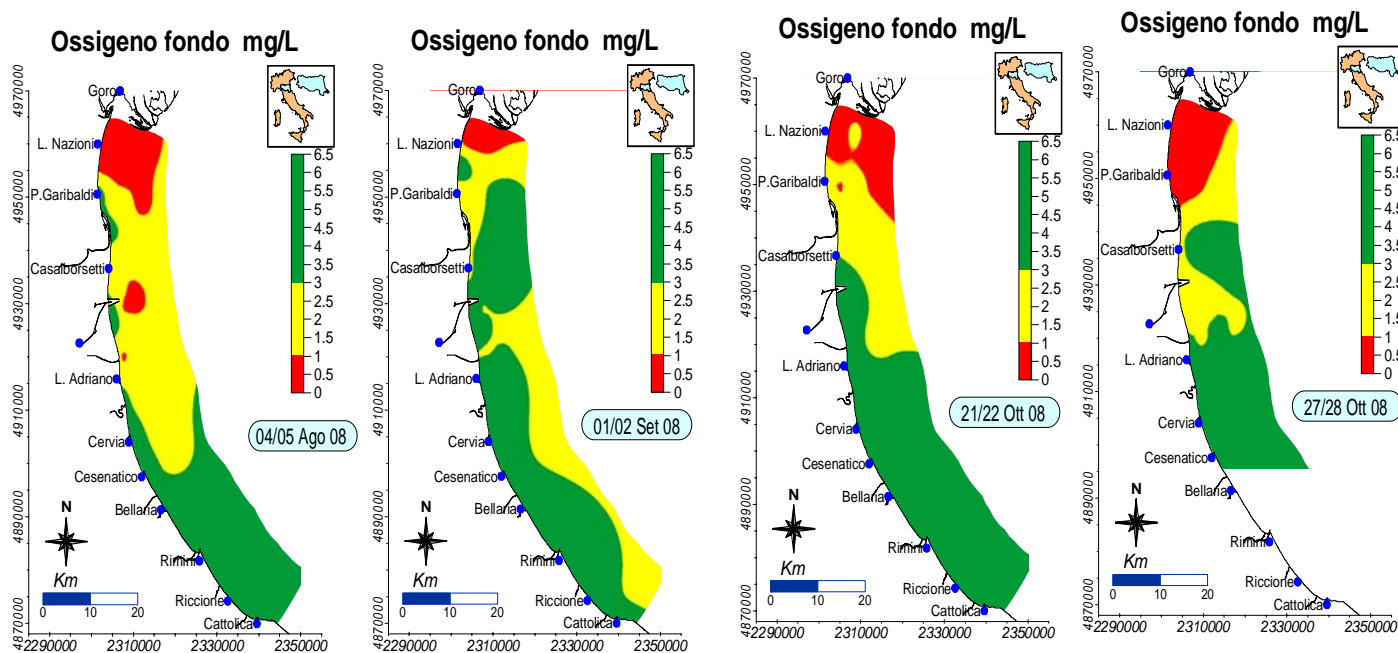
Ossigeno fondo mg/L

4970000
4950000
4930000
4910000
4890000
4870000

Goro
L. Nazioni
P.Garibaldi
Casalborsetti
L. Adriano
Cervia
Cesenatico
Bellaria
Rimini
Riccione
Cattolica

6.5
6
5.5
5
4.5
4
3.5
3
2.5
2
1.5
1
0.5
0

04/05 Ago 08

N
Km
0 10 20

2290000 2310000 2330000 2350000

Ossigeno fondo mg/L

4970000
4950000
4930000
4910000
4890000
4870000

Goro
L. Nazioni
P.Garibaldi
Casalborsetti
L. Adriano
Cervia
Cesenatico
Bellaria
Rimini
Riccione
Cattolica

6.5
6
5.5
5
4.5
4
3.5
3
2.5
2
1.5
1
0.5
0

01/02 Set 08

N
Km
0 10 20

2290000 2310000 2330000 2350000

Ossigeno fondo mg/L

4970000
4950000
4930000
4910000
4890000
4870000

Goro
L. Nazioni
P.Garibaldi
Casalborsetti
L. Adriano
Cervia
Cesenatico
Bellaria
Rimini
Riccione
Cattolica

6.5
6
5.5
5
4.5
4
3.5
3
2.5
2
1.5
1
0.5
0

21/22 Ott 08

N
Km
0 10 20

2290000 2310000 2330000 2350000

Ossigeno fondo mg/L

4970000
4950000
4930000
4910000
4890000
4870000

Goro
L. Nazioni
P.Garibaldi
Casalborsetti
L. Adriano
Cervia
Cesenatico
Bellaria
Rimini
Riccione
Cattolica

6.5
6
5.5
5
4.5
4
3.5
3
2.5
2
1.5
1
0.5
0

27/28 Ott 08

N
Km
0 10 20

2290000 2310000 2330000 2350000